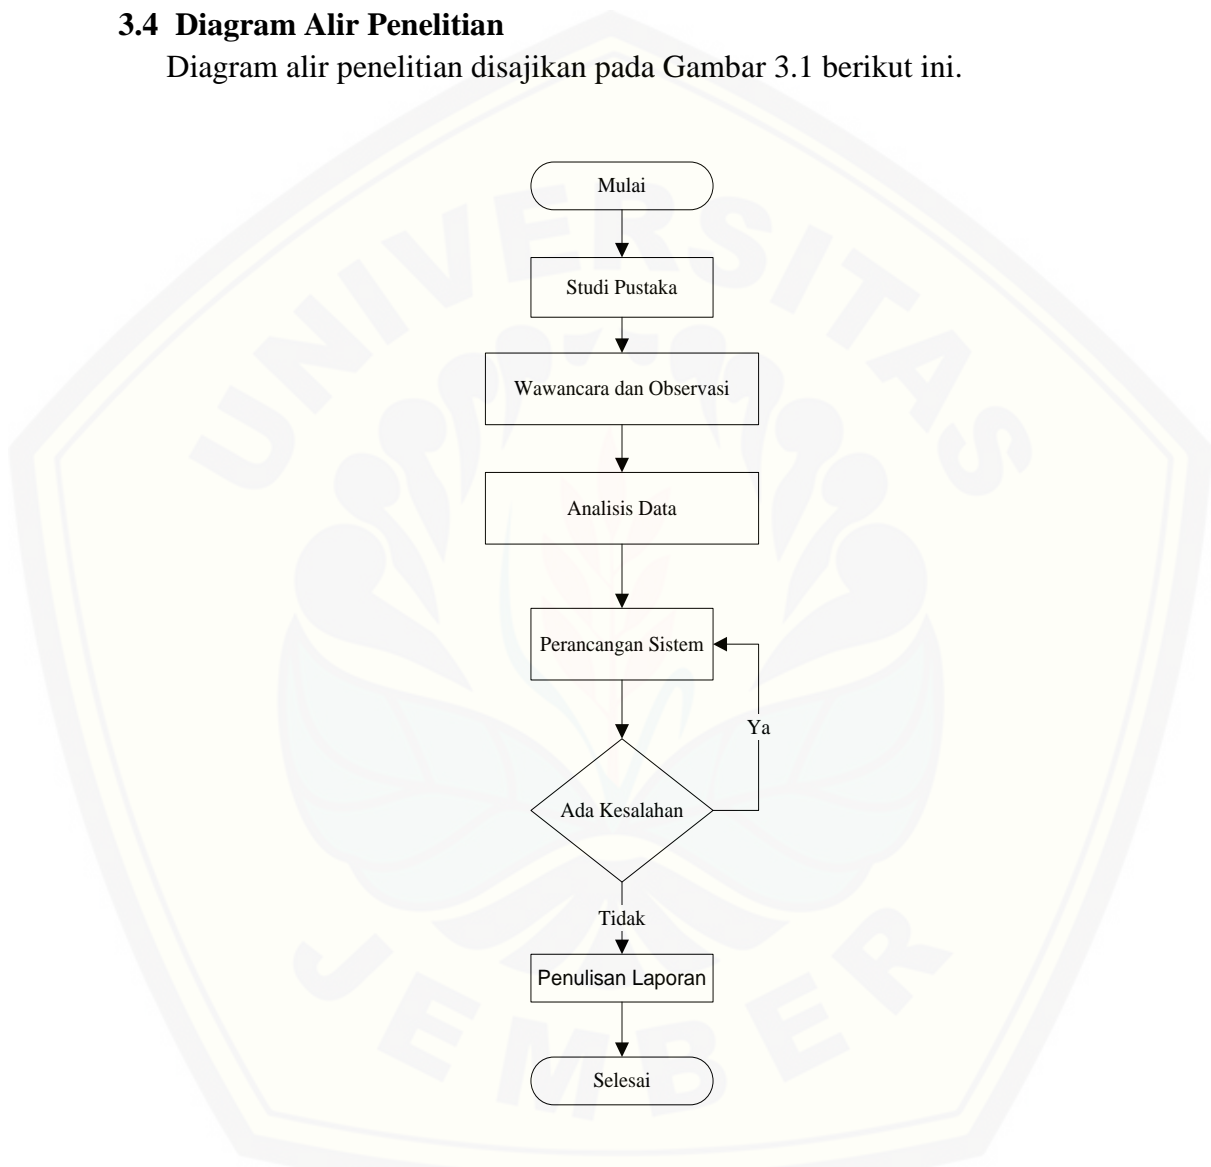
**3.4 Diagram Alir Penelitian**

Diagram alir penelitian disajikan pada Gambar 3.1 berikut ini.

Mulai

Studi Pustaka

Wawancara dan Observasi

Analisis Data

Perancangan Sistem

Ya

Ada Kesalahan

Tidak

Penulisan Laporan

Selesai

UNIVERSITAS JEMBER